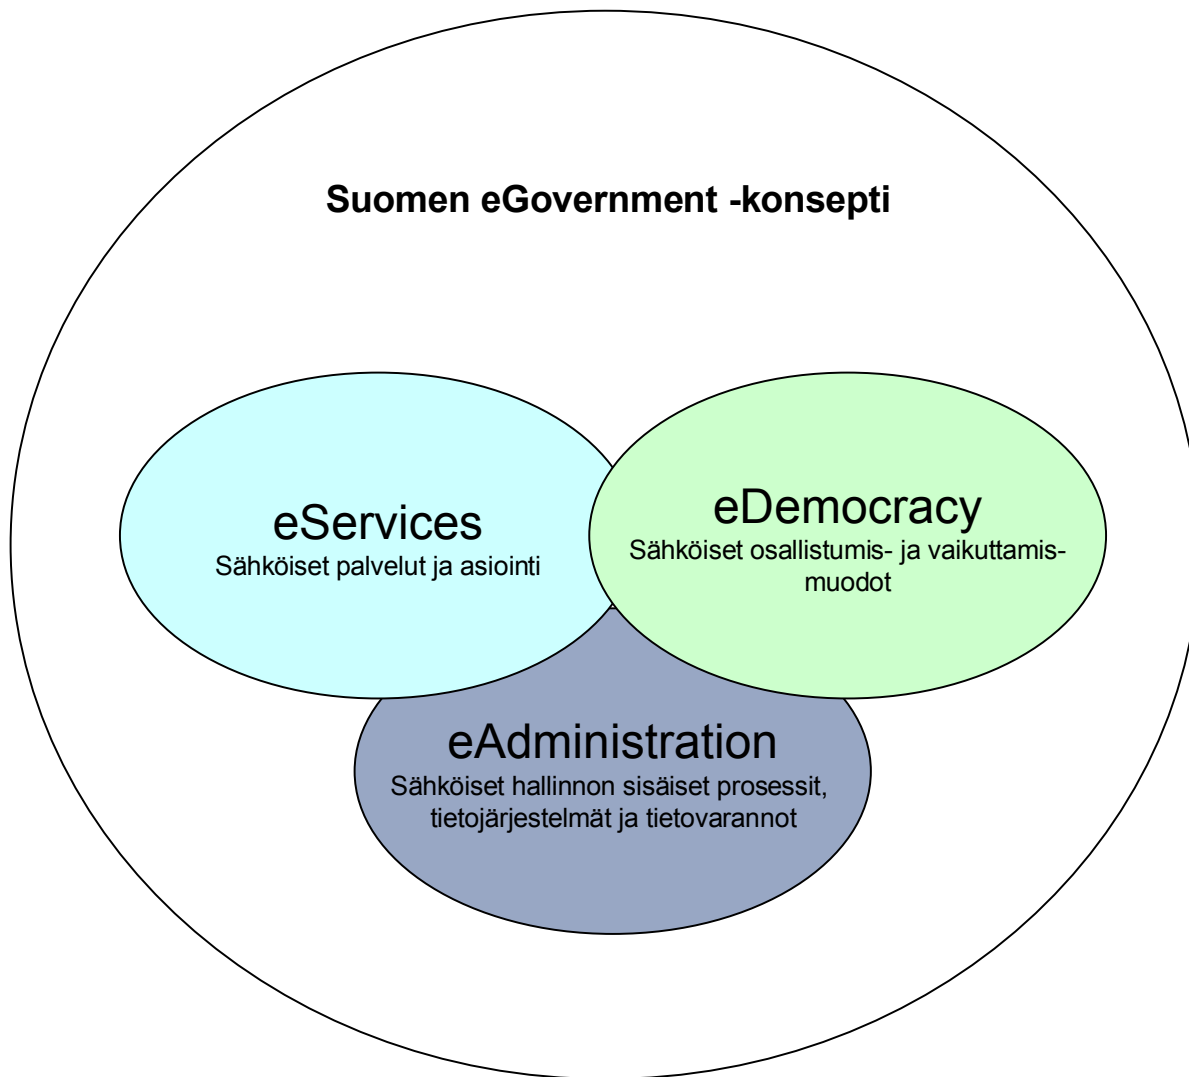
Suomen eGovernment -konsepti

eServices
Sähköiset palvelut ja asiointi

eDemocracy
Sähköiset osallistumis- ja vaikuttamismuodot

eAdministration
Sähköiset hallinnon sisäiset prosessit, tietojärjestelmät ja tietovarannot